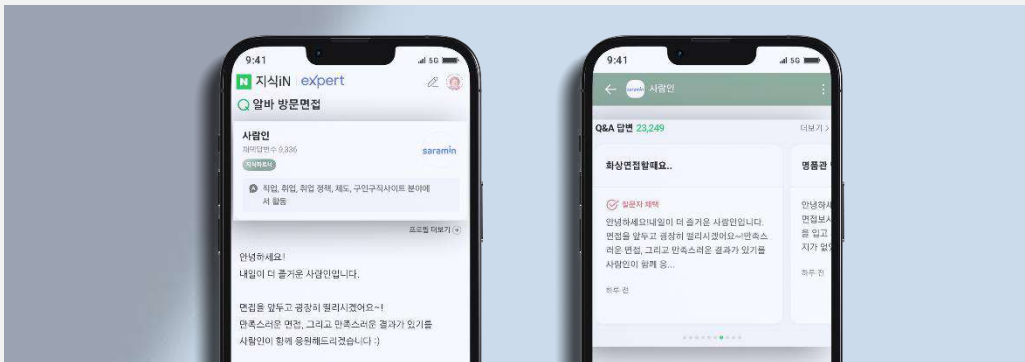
9:41

N 지식iN expert

알바 방문면접

사람인

최다답변수 9,336

saramin

지식파트너

직업, 취업, 취업 정책, 제도, 구인구직사이트 분야에서 활동

프로필 더보기

안녕하세요!
내일이 더 즐거운 사람인입니다.

면접을 앞두고 굉장히 떨리시겠어요~!
만족스러운 면접, 그리고 만족스러운 결과가 있기를
사람인이 함께 응원해드리겠습니다 :)

9:41

사람인

Q&A 답변 23,249

더보기

화상면접할때요..

질문자 채택

안녕하세요!내일이 더 즐거운 사람인입니다. 면접을 앞두고 굉장히 떨리시겠어요~!만족스러운 면접, 그리고 만족스러운 결과가 있기를 사람인이 함께 응...

하루 전

명품관

안녕하세
면접보시
을 입고
지가 행

하루 전